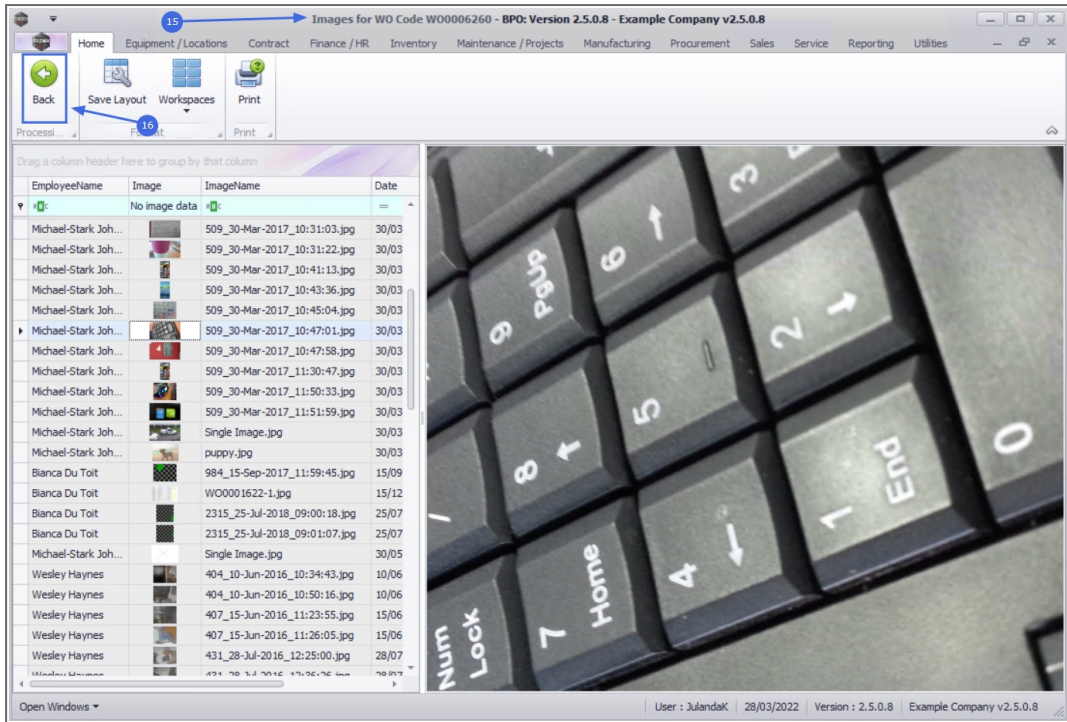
15 Images for WO Code WO0006260 - BPO: Version 2.5.0.8 - Example Company v2.5.0.8

Home Equipment / Locations Contract Finance / HR Inventory Maintenance / Projects Manufacturing Procurement Sales Service Reporting Utilities

Back Save Layout Workspaces Print

Processi... 16 Format Print

Drag a column header here to group by that column

| EmployeeName | Image | ImageName | Date |
|---|---|---|---|
| | No image data | | |
| Michael-Stark Joh... | | 509_30-Mar-2017_10:31:03.jpg | 30/03 |
| Michael-Stark Joh... | | 509_30-Mar-2017_10:31:22.jpg | 30/03 |
| Michael-Stark Joh... | | 509_30-Mar-2017_10:41:13.jpg | 30/03 |
| Michael-Stark Joh... | | 509_30-Mar-2017_10:43:36.jpg | 30/03 |
| Michael-Stark Joh... | | 509_30-Mar-2017_10:45:04.jpg | 30/03 |
| Michael-Stark Joh... | | 509_30-Mar-2017_10:47:01.jpg | 30/03 |
| Michael-Stark Joh... | | 509_30-Mar-2017_10:47:58.jpg | 30/03 |
| Michael-Stark Joh... | | 509_30-Mar-2017_11:30:47.jpg | 30/03 |
| Michael-Stark Joh... | | 509_30-Mar-2017_11:50:33.jpg | 30/03 |
| Michael-Stark Joh... | | 509_30-Mar-2017_11:51:59.jpg | 30/03 |
| Michael-Stark Joh... | | Single Image.jpg | 30/03 |
| Michael-Stark Joh... | | puppy.jpg | 30/03 |
| Bianca Du Toit | | 984_15-Sep-2017_11:59:45.jpg | 15/09 |
| Bianca Du Toit | | WO0001622-1.jpg | 15/12 |
| Bianca Du Toit | | 2315_25-Jul-2018_09:00:18.jpg | 25/07 |
| Bianca Du Toit | | 2315_25-Jul-2018_09:01:07.jpg | 25/07 |
| Michael-Stark Joh... | | Single Image.jpg | 30/05 |
| Wesley Haynes | | 404_10-Jun-2016_10:34:43.jpg | 10/06 |
| Wesley Haynes | | 404_10-Jun-2016_10:50:16.jpg | 10/06 |
| Wesley Haynes | | 407_15-Jun-2016_11:23:55.jpg | 15/06 |
| Wesley Haynes | | 407_15-Jun-2016_11:26:05.jpg | 15/06 |
| Wesley Haynes | | 431_28-Jul-2016_12:25:00.jpg | 28/07 |

PgUp 9 6 3 2 5 8 0 End 1 4 Home 7 Num Lock

Open Windows User : JulandaK 28/03/2022 Version : 2.5.0.8 Example Company v2.5.0.8